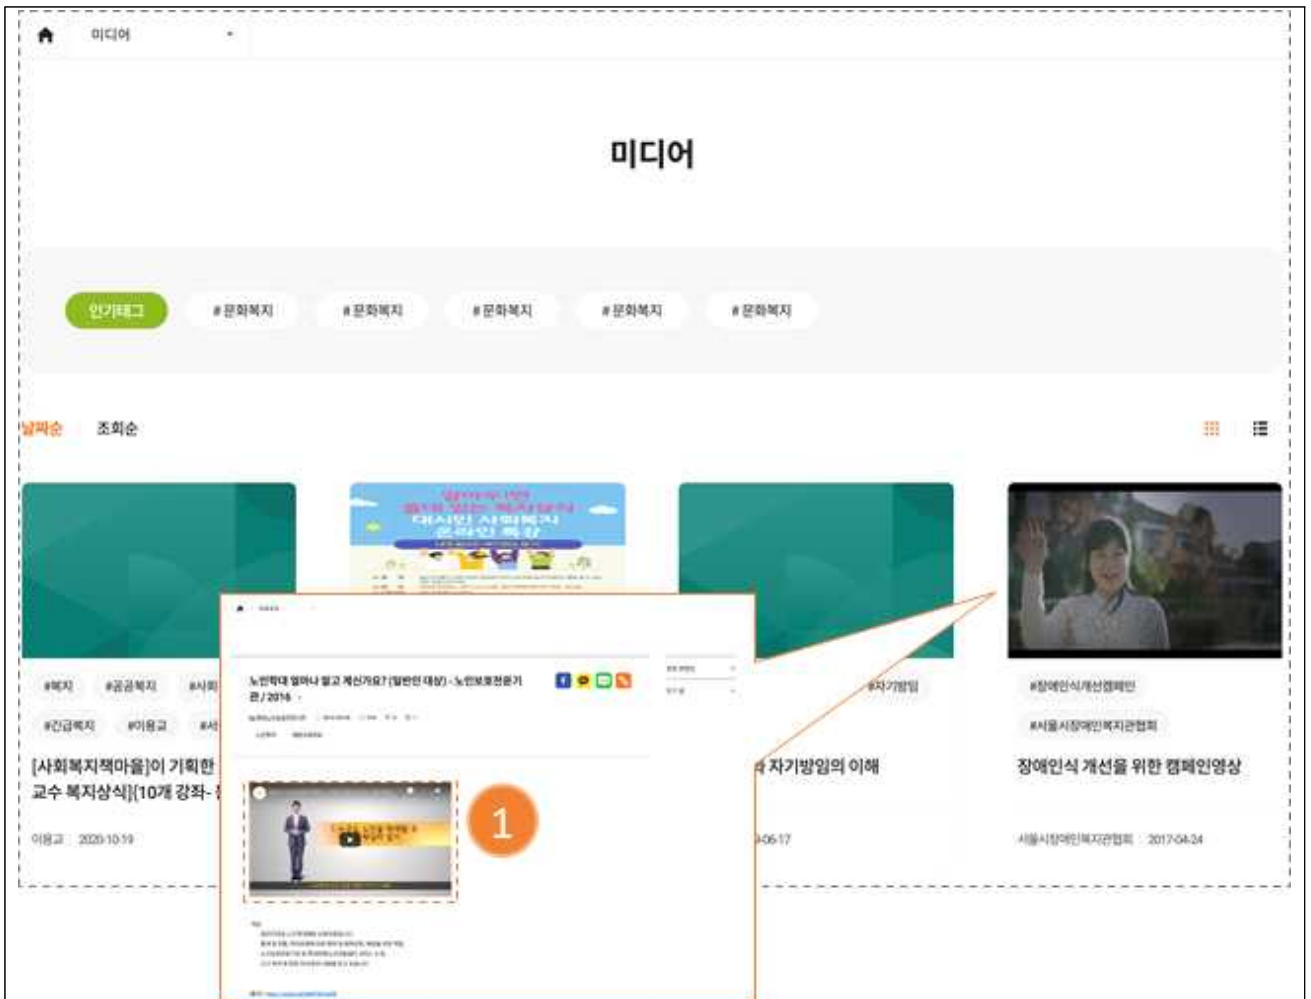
미디어

미디어

인기태그 #문화복지 #문화복지 #문화복지 #문화복지 #문화복지

날짜순 조회순

#복지 #공공복지 #사회

#긴급복지 #이용교 #사

[사회복지책마을]이 기획한 교수 복지상식](10개 강좌-

이용교 2020-10-19

노인학대 얼마나 알고 계신가요? (일반인 대상) - 노인보호전문기관 / 2016

1

#자기방임

와 자기방임의 이해

-06-17

#장애인식개선캠페인

#서울시장애인복지관협회

장애인식 개선을 위한 캠페인영상

서울시장애인복지관협회 2017-04-24